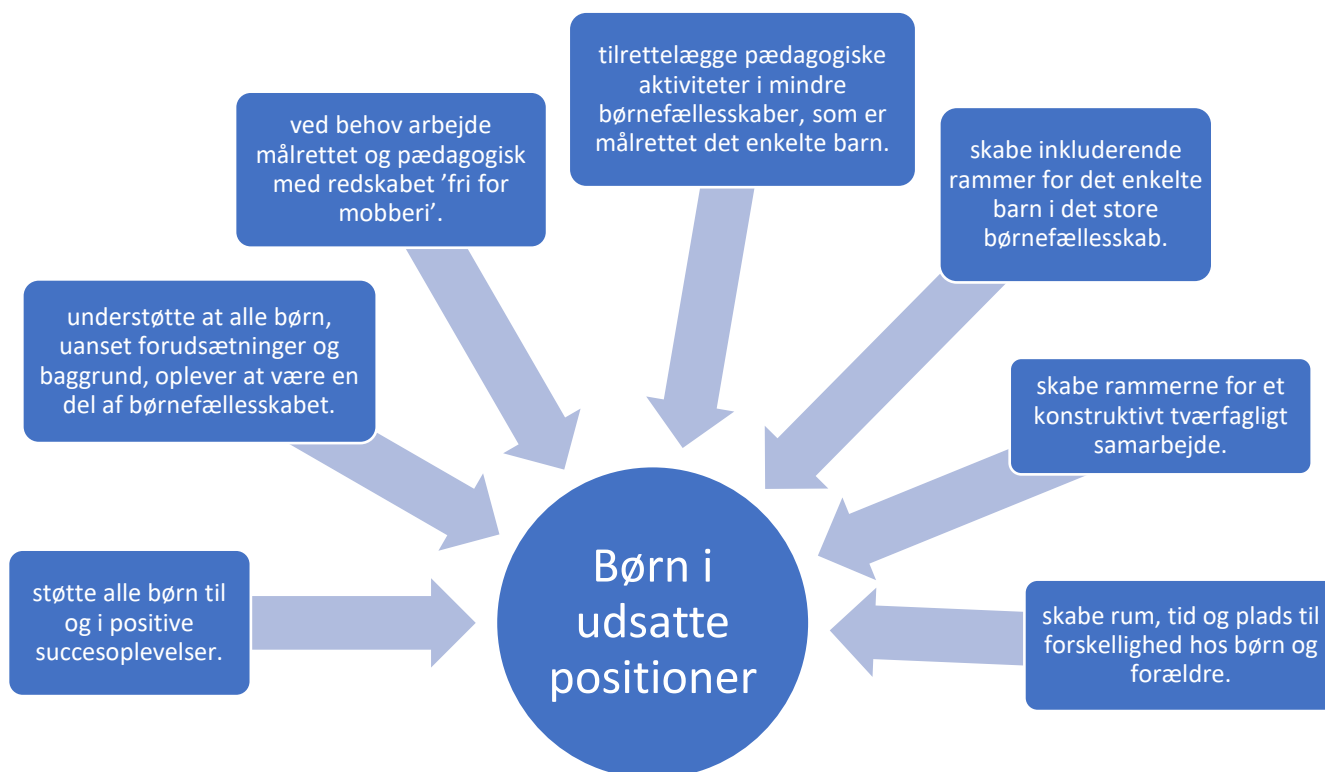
tilrettelægge pædagogiske aktiviteter i mindre børnefællesskaber, som er målrettet det enkelte barn.

ved behov arbejde målrettet og pædagogisk med redskabet 'fri for mobberi'.

skabe inkluderende rammer for det enkelte barn i det store børnefællesskab.

understøtte at alle børn, uanset forudsætninger og baggrund, oplever at være en del af børnefællesskabet.

skabe rammerne for et konstruktivt tværfagligt samarbejde.

støtte alle børn til og i positive succesoplevelser.

Børn i udsatte positioner

skabe rum, tid og plads til forskellighed hos børn og forældre.